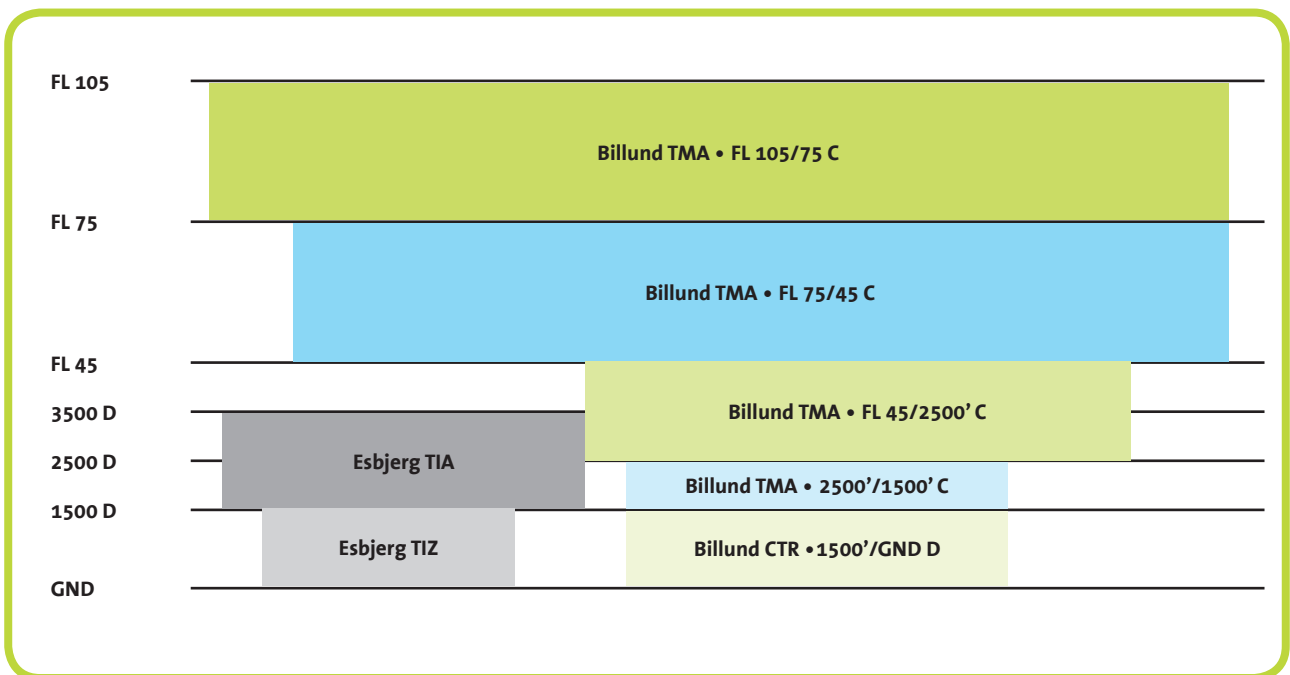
FL 105

Billund TMA • FL 105/75 C

FL 75

Billund TMA • FL 75/45 C

FL 45

3500 D

Billund TMA • FL 45/2500' C

2500 D

Esbjerg TIA

Billund TMA • 2500'/1500' C

1500 D

Esbjerg TIZ

Billund CTR •1500'/GND D

GND